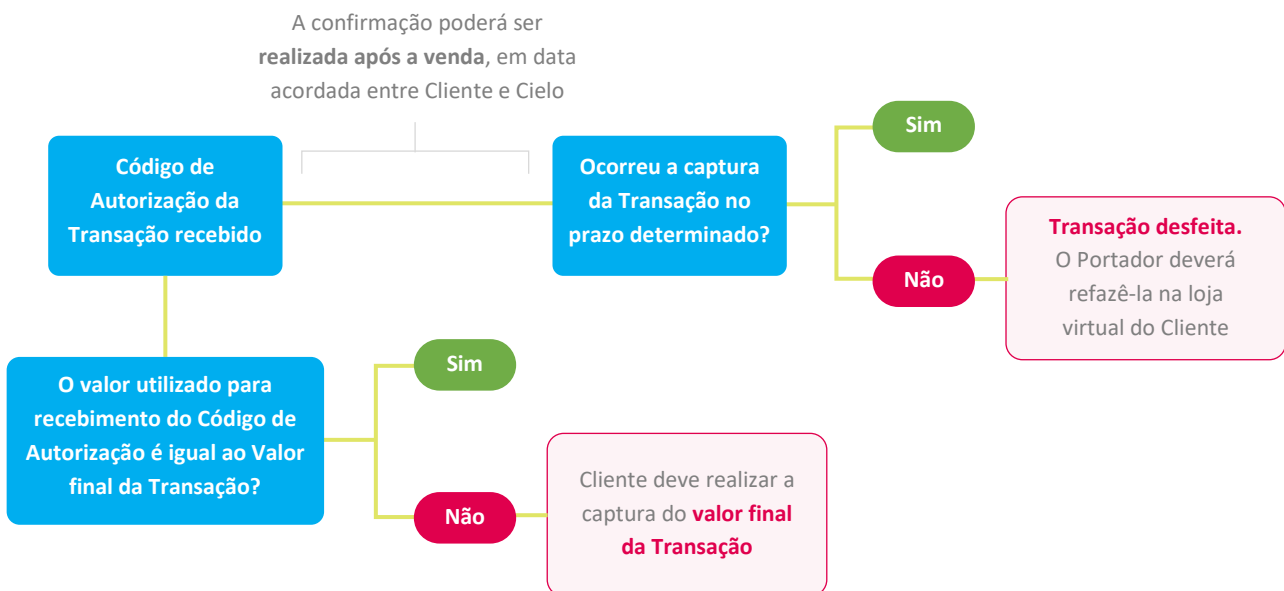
A confirmação poderá ser **realizada após a venda**, em data acordada entre Cliente e Cielo

Código de Autorização da Transação recebido

Ocorreu a captura da Transação no prazo determinado?

Sim

Não

**Transação desfeita.** O Portador deverá refazê-la na loja virtual do Cliente

O valor utilizado para recebimento do Código de Autorização é igual ao Valor final da Transação?

Sim

Não

Cliente deve realizar a captura do **valor final da Transação**